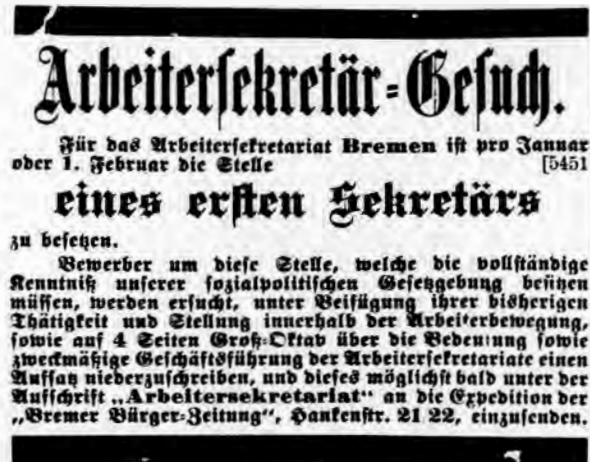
Arbeitersekretär=Gesuch.

Für das Arbeitersekretariat Bremen ist pro Januar oder 1. Februar die Stelle [5451

eines ersten Sekretärs

zu besetzen.

Bewerber um diese Stelle, welche die vollständige Kenntniß unserer sozialpolitischen Gesetzgebung besitzen müssen, werden ersucht, unter Beifügung ihrer bisherigen Thätigkeit und Stellung innerhalb der Arbeiterbewegung, sowie auf 4 Seiten Groß-Oktav über die Bedeutung sowie zweckmäßige Geschäftsführung der Arbeitersekretariate einen Aufsatz niederzuschreiben, und dieses möglichst bald unter der Aufschrift „Arbeitersekretariat“ an die Expedition der „Bremer Bürger-Zeitung“, Hankenstr. 21/22, einzusenden.